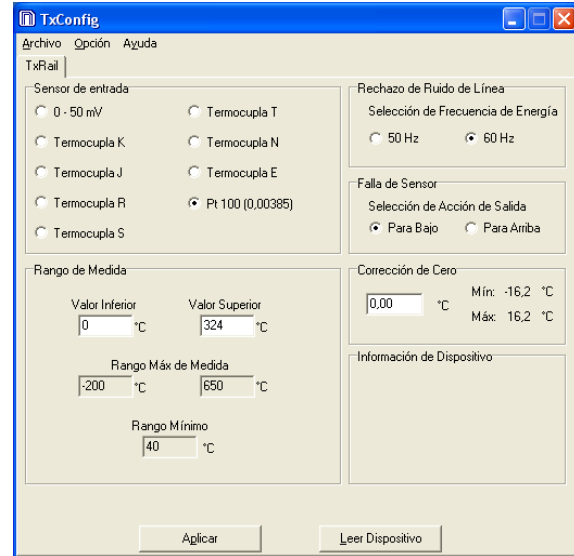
TxConfig

Archivo Opción Ayuda

TxRail

Sensor de entrada

0 - 50 mV
Termocupla K
Termocupla J
Termocupla R
Termocupla S
Termocupla T
Termocupla N
Termocupla E
Pt 100 (0,00385)

Rechazo de Ruido de Línea

Selección de Frecuencia de Energía

50 Hz
60 Hz

Falla de Sensor

Selección de Acción de Salida

Para Bajo
Para Arriba

Rango de Medida

Valor Inferior
0 °C
Valor Superior
324 °C

Rango Máx de Medida
-200 °C
650 °C

Rango Mínimo
40 °C

Corrección de Cero

0,00 °C
Mín: -16,2 °C
Máx: 16,2 °C

Información de Dispositivo

Aplicar
Leer Dispositivo